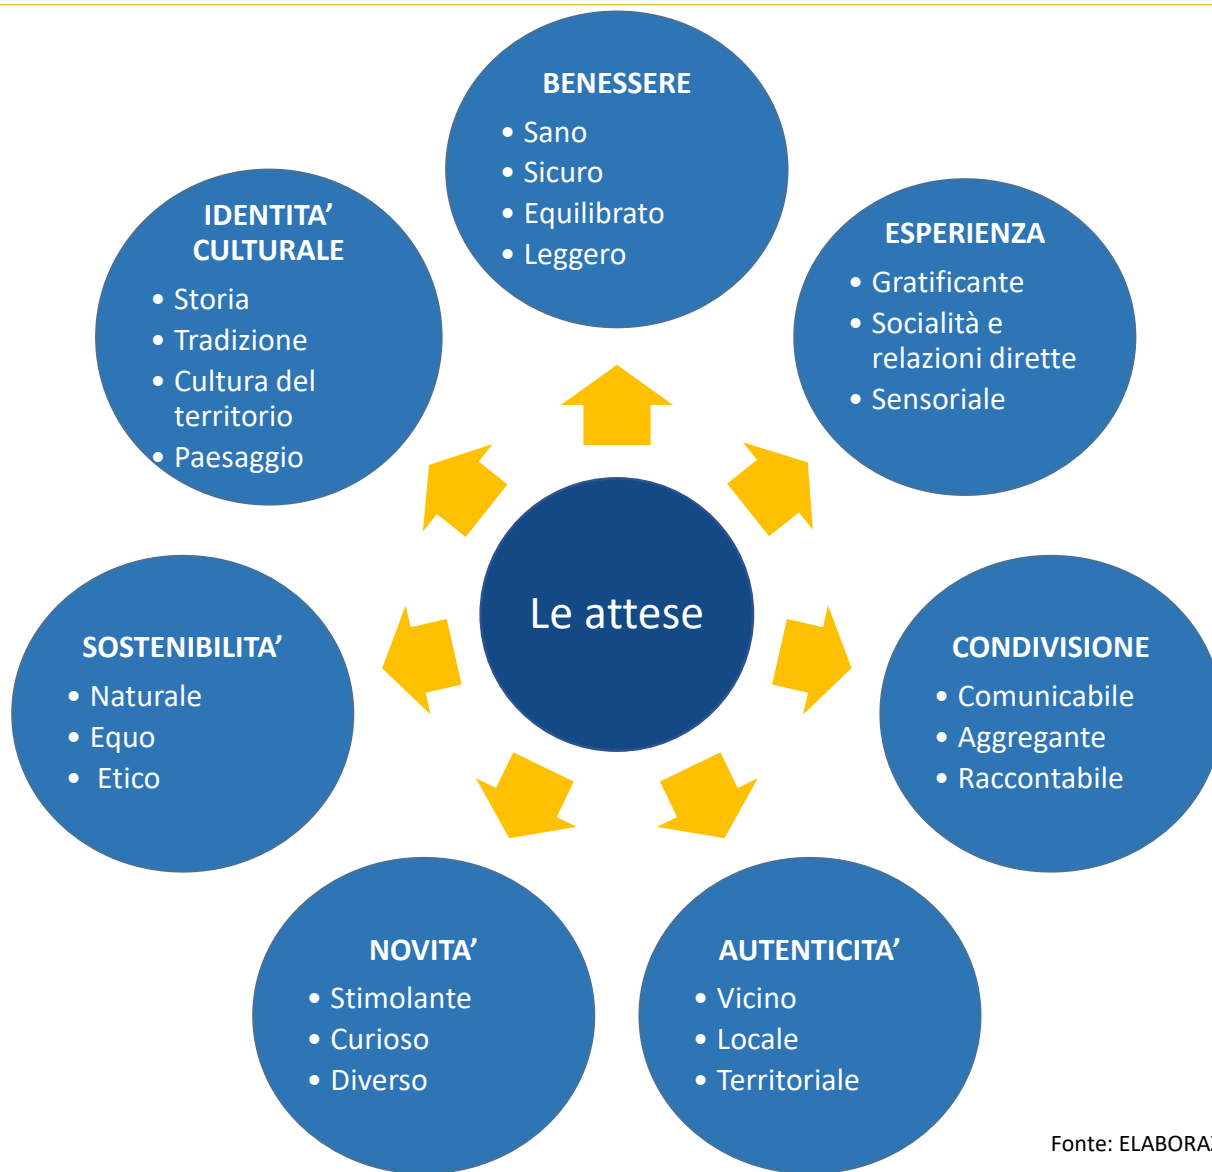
Le attese

BENESSERE
• Sano
• Sicuro
• Equilibrato
• Leggero

ESPERIENZA
• Gratificante
• Socialità e relazioni dirette
• Sensoriale

CONDIVISIONE
• Comunicabile
• Aggregante
• Raccontabile

AUTENTICITA’
• Vicino
• Locale
• Territoriale

NOVITA’
• Stimolante
• Curioso
• Diverso

SOSTENIBILITA’
• Naturale
• Equo
• Etico

IDENTITA’ CULTURALE
• Storia
• Tradizione
• Cultura del territorio
• Paesaggio

Fonte: ELABORA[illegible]